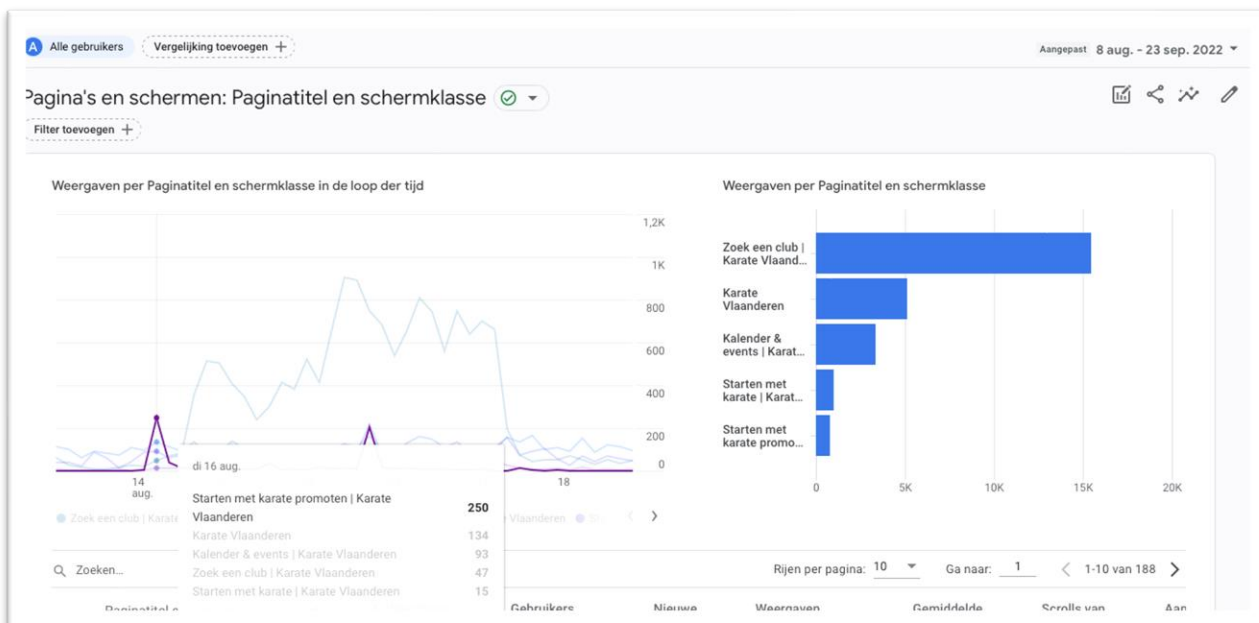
A Alle gebruikers
Vergelijking toevoegen +
Aangepast 8 aug. - 23 sep. 2022

Pagina's en schermen: Paginatitel en schermklasse

Filter toevoegen +

Weergaven per Paginatitel en schermklasse in de loop der tijd

1,2K
1K
800
600
400
200
0

14 aug.
18

Zoek een club | Karate
Vlaanderen

di 16 aug.

| | |
|---|---|
| Starten met karate promoten \| Karate Vlaanderen | 250 |
| Karate Vlaanderen | 134 |
| Kalender & events \| Karate Vlaanderen | 93 |
| Zoek een club \| Karate Vlaanderen | 47 |
| Starten met karate \| Karate Vlaanderen | 15 |

Weergaven per Paginatitel en schermklasse

Zoek een club | Karate Vlaand...
Karate Vlaanderen
Kalender & events | Karat...
Starten met karate | Karat...
Starten met karate promo...

0
5K
10K
15K
20K

Zoeken...
Rijen per pagina: 10
Ga naar: 1
1-10 van 188

Paginatitel e
Gebruikers
Nieuwe
Weergaven
Gemiddelde
Scrolls van
Aan